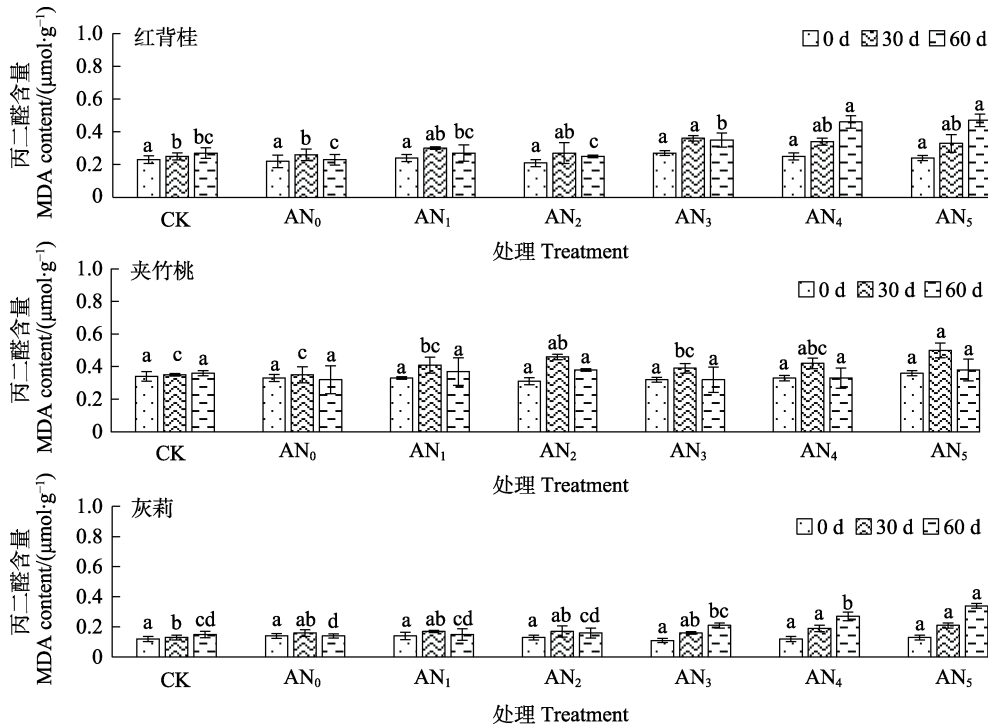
丙二醛含量
MDA content/(μmol·g$^{-1}$)

红背桂

0 d 30 d 60 d

1.0
0.8
0.6
0.4
0.2
0

a b bc a b c a ab bc a ab c a a b a ab a a ab a

CK AN$_0$ AN$_1$ AN$_2$ AN$_3$ AN$_4$ AN$_5$

处理 Treatment

丙二醛含量
MDA content/(μmol·g$^{-1}$)

夹竹桃

0 d 30 d 60 d

1.0
0.8
0.6
0.4
0.2
0

a c a a c a a bc a a ab a a bc a a abc a a a a

CK AN$_0$ AN$_1$ AN$_2$ AN$_3$ AN$_4$ AN$_5$

处理 Treatment

丙二醛含量
MDA content/(μmol·g$^{-1}$)

灰莉

0 d 30 d 60 d

1.0
0.8
0.6
0.4
0.2
0

a b cd a ab d a ab cd a ab cd a ab bc a a b a a a

CK AN$_0$ AN$_1$ AN$_2$ AN$_3$ AN$_4$ AN$_5$

处理 Treatment